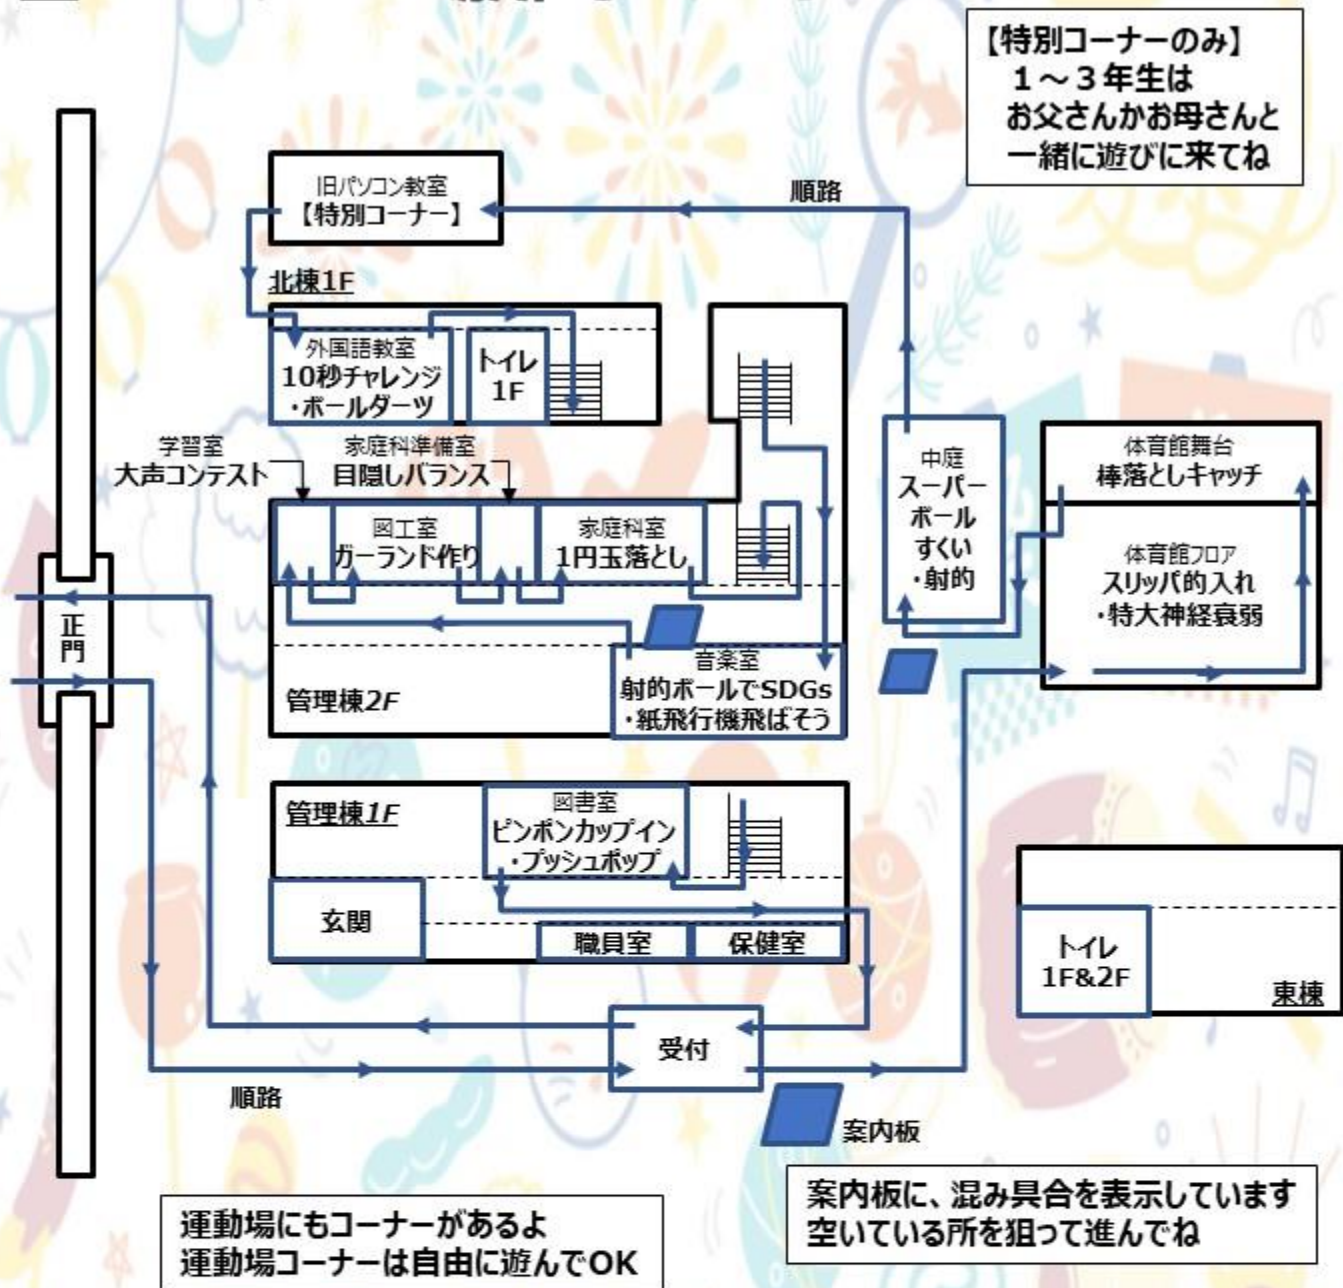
【特別コーナーのみ】
1～3年生は
お父さんかお母さんと
一緒に遊びに来てね

旧パソコン教室
【特別コーナー】

順路

北棟1F

外国語教室
10秒チャレンジ
・ボールダーツ

トイレ
1F

学習室
大声コンテスト

家庭科準備室
目隠しバランス

図工室
ガーランド作り

家庭科室
1円玉落とし

中庭
スーパーボールすくい
・射的

体育館舞台
棒落としキャッチ

体育館フロア
スリッパ的入れ
・特大神経衰弱

正門

音楽室
射的ボールでSDGs
・紙飛行機飛ばそう

管理棟2F

管理棟1F

図書室
ピンポンカップイン
・プッシュポップ

玄関

職員室

保健室

トイレ
1F&2F

東棟

受付

順路

案内板

案内板に、混み具合を表示しています
空いている所を狙って進んでね

運動場にもコーナーがあるよ
運動場コーナーは自由に遊んでOK